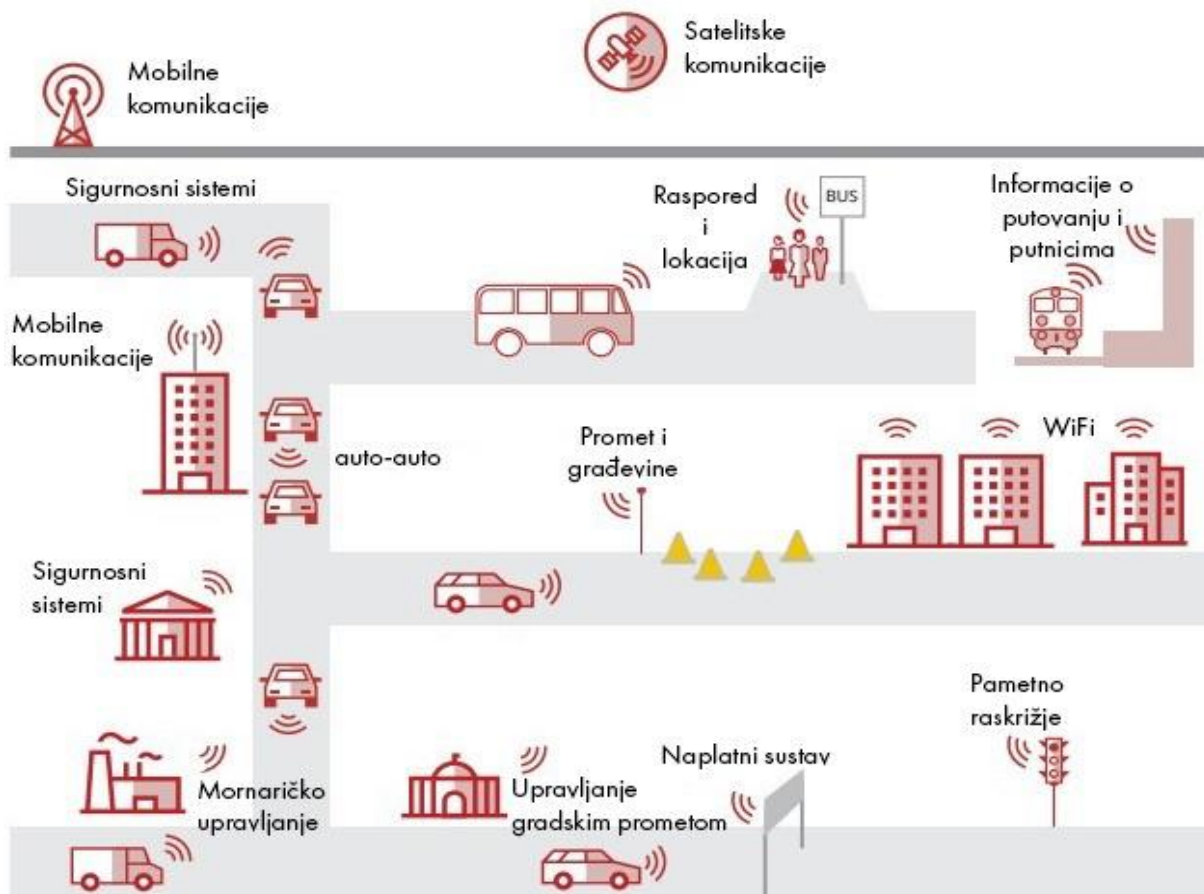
Mobilne komunikacije

Satelitske komunikacije

Sigurnosni sistemi

Raspored i lokacija

BUS

Informacije o putovanju i putnicima

Mobilne komunikacije

auto-auto

Promet i građevine

WiFi

Sigurnosni sistemi

Pametno raskrižje

Naplatni sustav

Mornaričko upravljanje

Upravljanje gradskim prometom